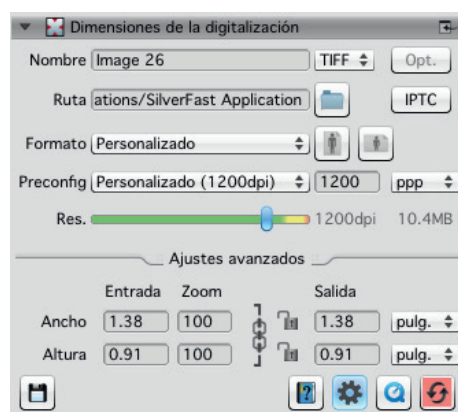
Dimensiones de la digitalización

Nombre Image 26 TIFF Opt.

Ruta ations/SilverFast Application IPTC

Formato Personalizado

Preconfig Personalizado (1200dpi) 1200 ppp

Res. 1200dpi 10.4MB

Ajustes avanzados

| | Entrada | Zoom | Salida | |
|---|---|---|---|---|
| Ancho | 1.38 | 100 | 1.38 | pulg. |
| Altura | 0.91 | 100 | 0.91 | pulg. |